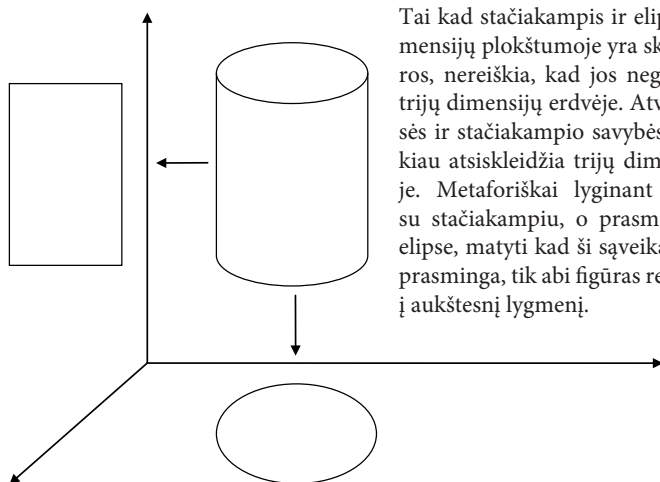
Tai kad stačiakampis ir elip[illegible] mensijų plokštumoje yra sk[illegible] ros, nereiškia, kad jos neg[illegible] trijų dimensijų erdvėje. Atv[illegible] sės ir stačiakampio savybės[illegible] kiau atsiskleidžia trijų dim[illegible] je. Metaforiškai lyginant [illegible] su stačiakampiu, o prasm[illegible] elipse, matyti kad ši sąveika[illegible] prasminga, tik abi figūras re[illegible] į aukštesnį lygmenį.